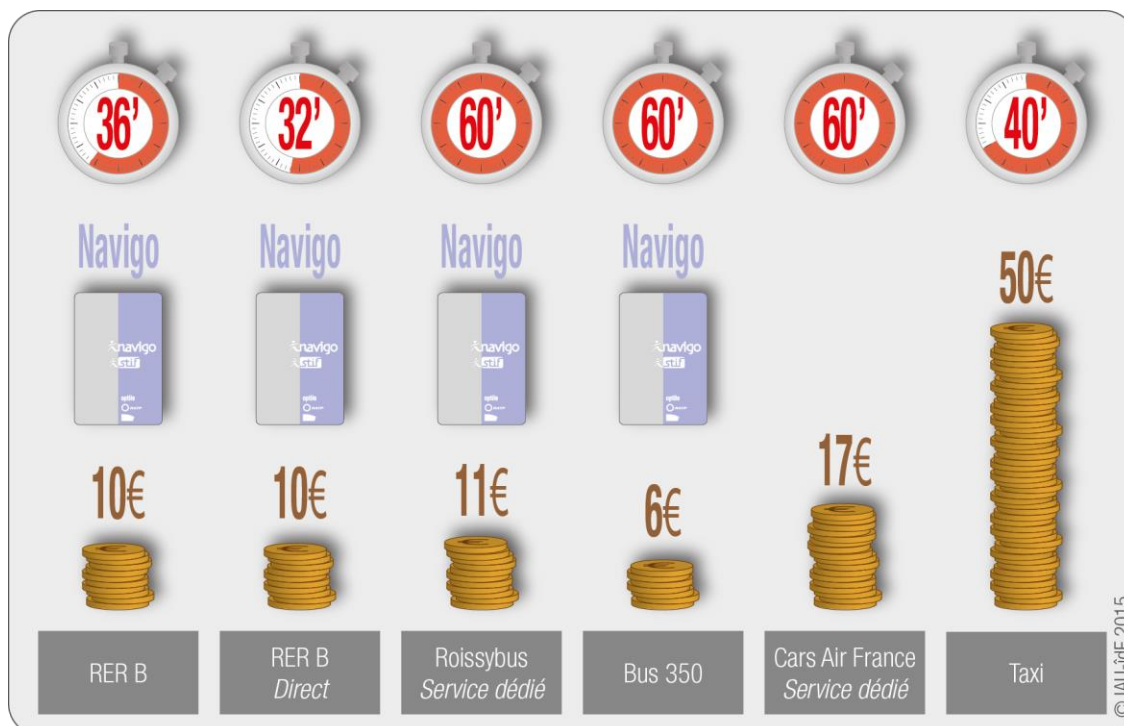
36'

32'

60'

60'

60'

40'

Navigo

Navigo

Navigo

Navigo

50€

navigo stif

navigo stif

navigo stif

navigo stif

17€

10€

10€

11€

6€

RER B

RER B *Direct*

Roissybus *Service dédié*

Bus 350

Cars Air France *Service dédié*

Taxi

© IAU îdF 2015